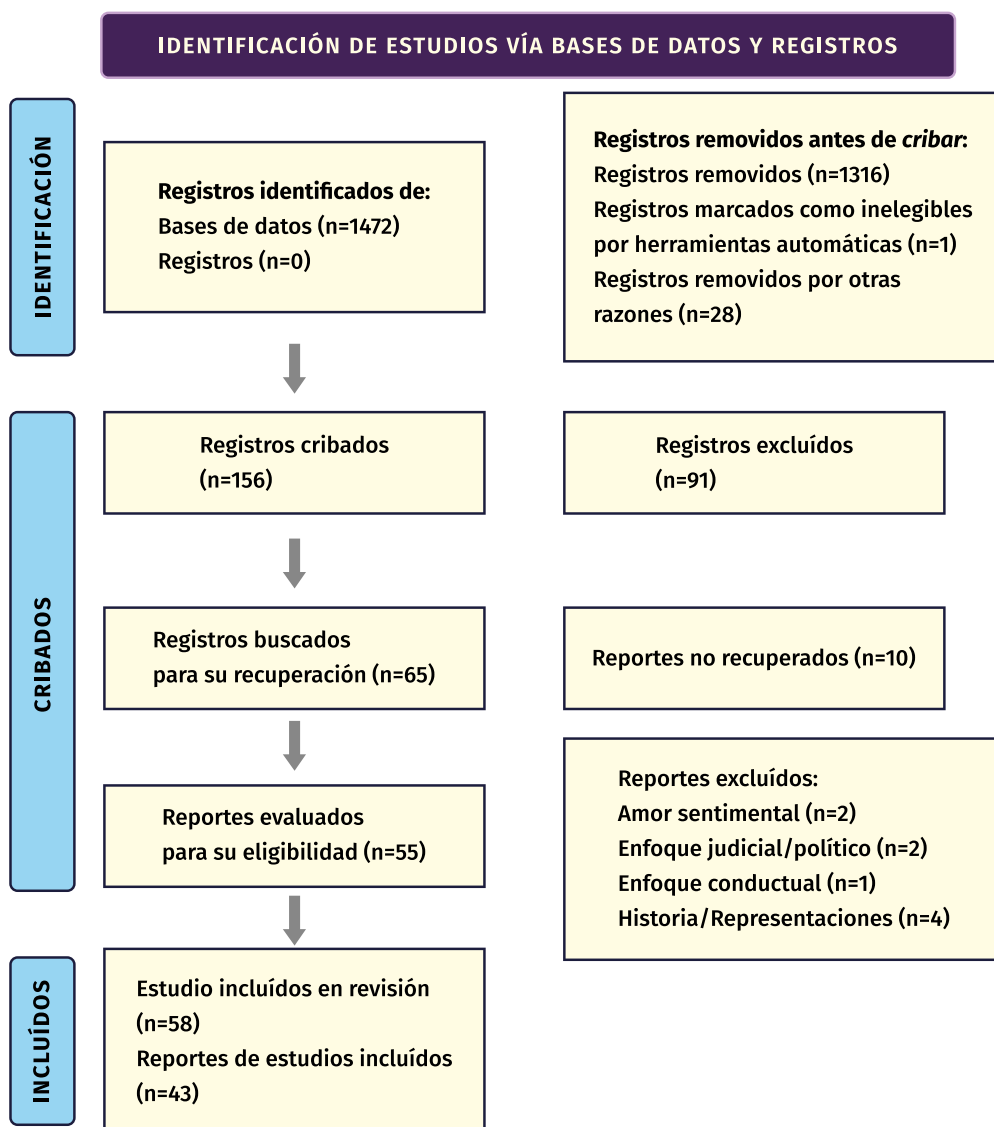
IDENTIFICACIÓN DE ESTUDIOS VÍA BASES DE DATOS Y REGISTROS

IDENTIFICACIÓN

Registros identificados de:
Bases de datos (n=1472)
Registros (n=0)

Registros removidos antes de *cribar*:
Registros removidos (n=1316)
Registros marcados como inelegibles por herramientas automáticas (n=1)
Registros removidos por otras razones (n=28)

CRIBADOS

Registros cribados
(n=156)

Registros excluídos
(n=91)

Registros buscados para su recuperación (n=65)

Reportes no recuperados (n=10)

Reportes evaluados para su eligibilidad (n=55)

Reportes excluídos:
Amor sentimental (n=2)
Enfoque judicial/político (n=2)
Enfoque conductual (n=1)
Historia/Representaciones (n=4)

INCLUÍDOS

Estudio incluídos en revisión (n=58)
Reportes de estudios incluídos (n=43)